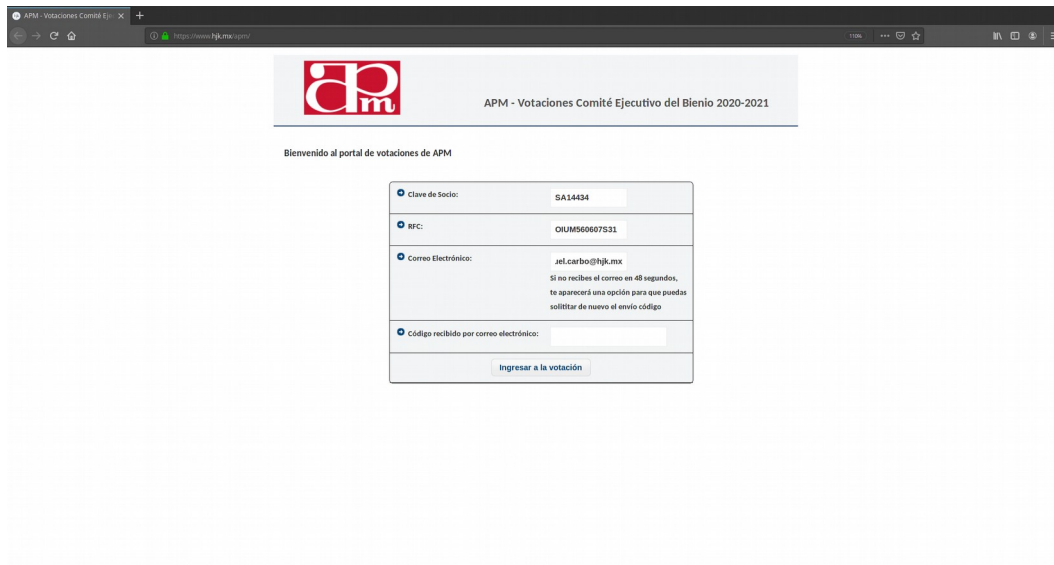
APM - Votaciones Comité Eje ×

https://www.hjk.mx/apm/

110%

APM - Votaciones Comité Ejecutivo del Bienio 2020-2021

Bienvenido al portal de votaciones de APM

Clave de Socio: SA14434

RFC: OIUM560607S31

Correo Electrónico: .el.carbo@hjk.mx

Si no recibes el correo en 48 segundos, te aparecerá una opción para que puedas solititar de nuevo el envío código

Código recibido por correo electrónico:

Ingresar a la votación